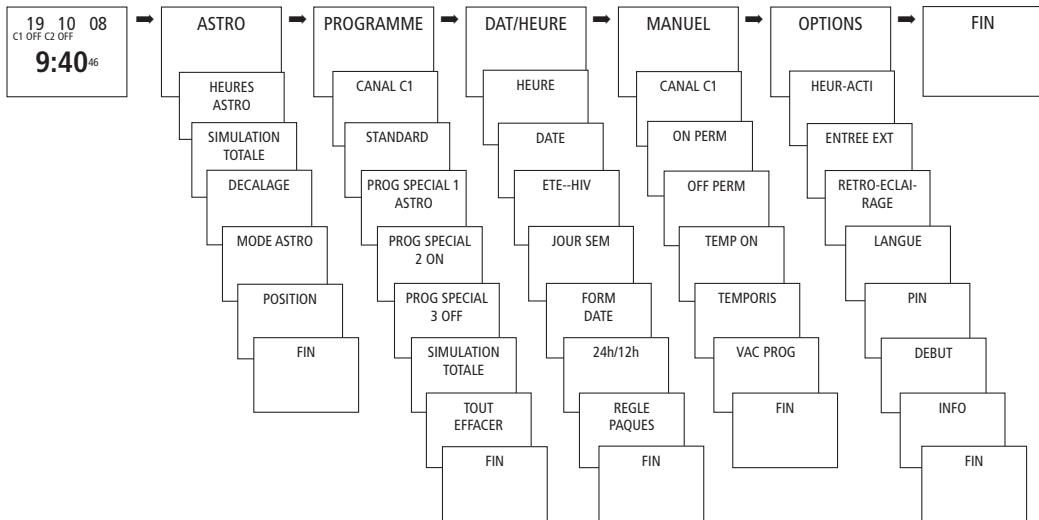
19 10 08
C1 OFF C2 OFF
9:40 46

ASTRO
HEURES ASTRO
SIMULATION TOTALE
DECALAGE
MODE ASTRO
POSITION
FIN

PROGRAMME
CANAL C1
STANDARD
PROG SPECIAL 1 ASTRO
PROG SPECIAL 2 ON
PROG SPECIAL 3 OFF
SIMULATION TOTALE
TOUT EFFACER
FIN

DAT/HEURE
HEURE
DATE
ETE--HIV
JOUR SEM
FORM DATE
24h/12h
REGLE PAQUES
FIN

MANUEL
CANAL C1
ON PERM
OFF PERM
TEMP ON
TEMPORIS
VAC PROG
FIN

OPTIONS
HEUR-ACTI
ENTREE EXT
RETRO-ECLAI-RAGE
LANGUE
PIN
DEBUT
INFO
FIN

FIN